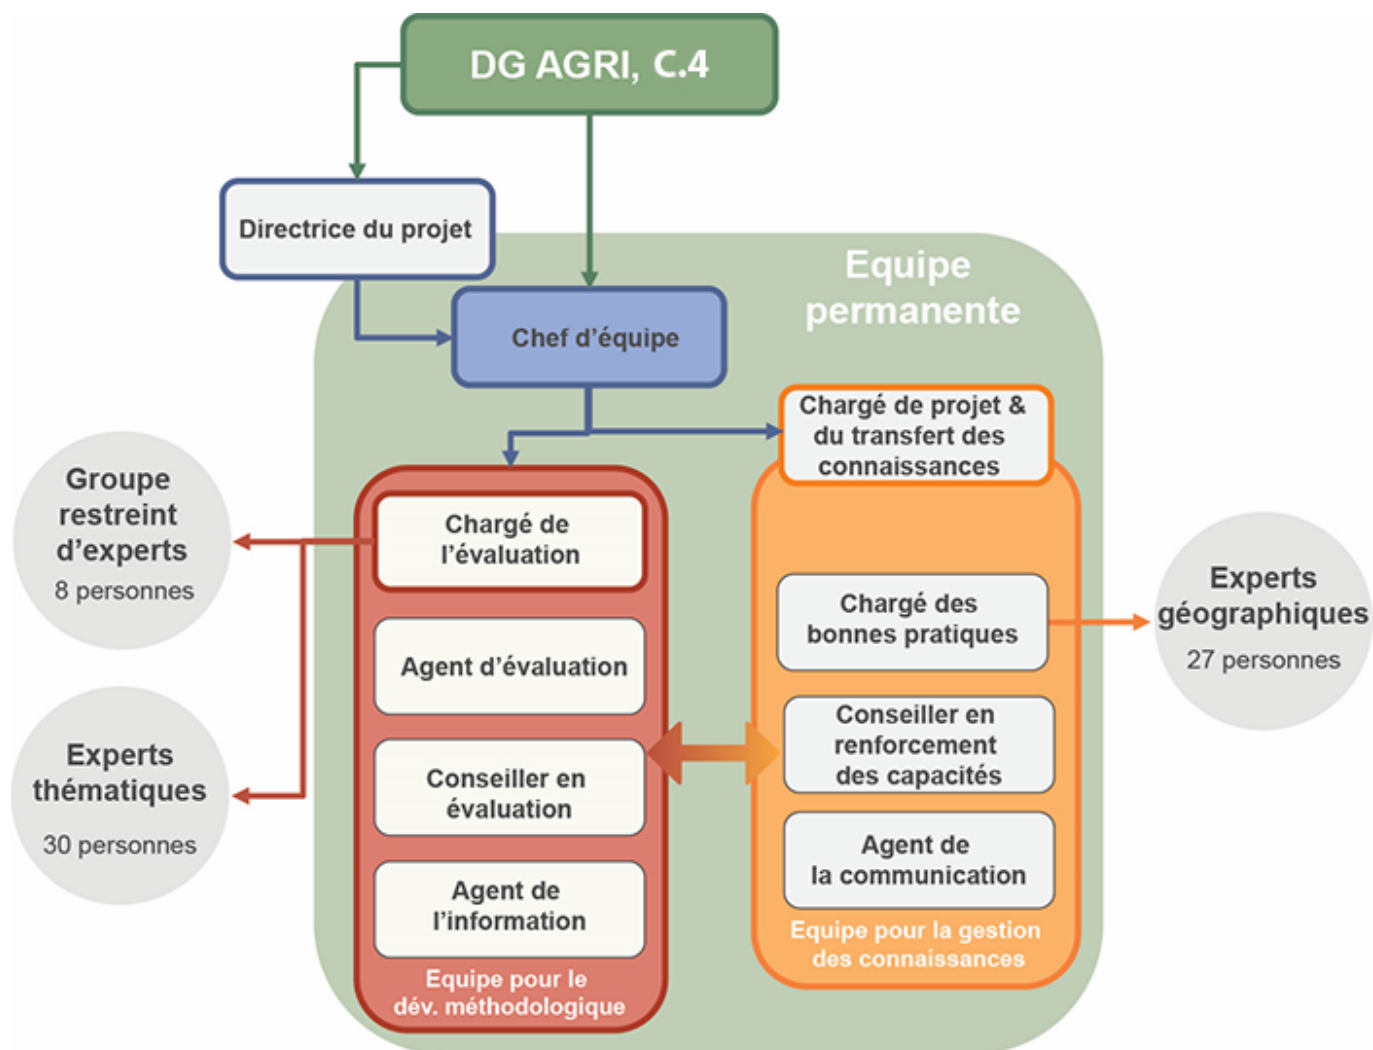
DG AGRI, C.4

Directrice du projet

Equipe permanente

Chef d'équipe

Chargé de projet & du transfert des connaissances

Groupe restreint d'experts
8 personnes

Chargé de l'évaluation

Agent d'évaluation

Conseiller en évaluation

Agent de l'information

Equipe pour le dév. méthodologique

Experts thématiques
30 personnes

Chargé des bonnes pratiques

Conseiller en renforcement des capacités

Agent de la communication

Equipe pour la gestion des connaissances

Experts géographiques
27 personnes